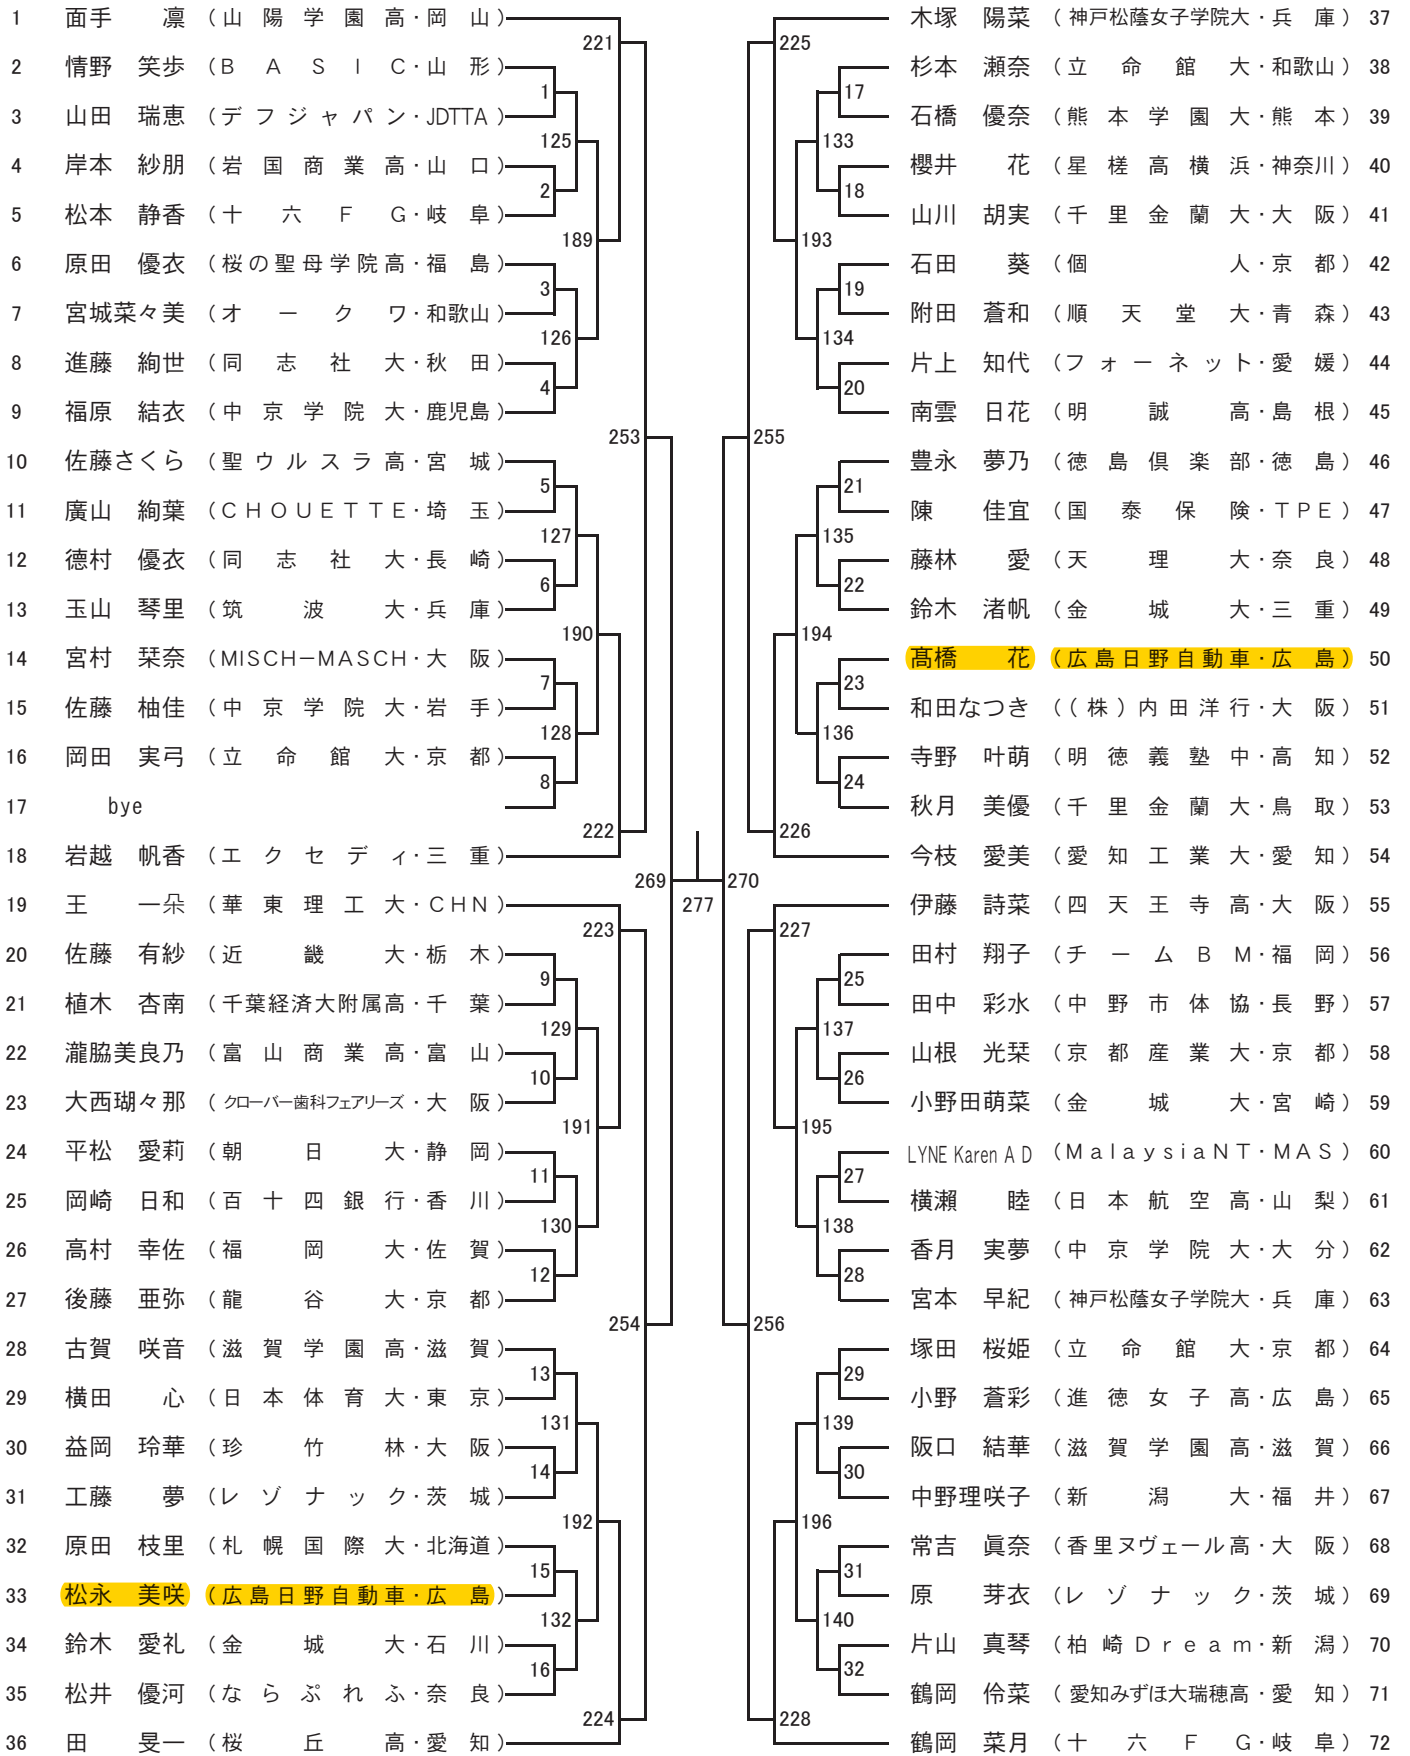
1 面手 凛 （山陽学園高・岡山）
2 情野 笑歩 （BASIC・山形）
3 山田 瑞恵 （デフジャパン・JDTTA）
4 岸本 紗朋 （岩国商業高・山口）
5 松本 静香 （十六FG・岐阜）
6 原田 優衣 （桜の聖母学院高・福島）
7 宮城菜々美 （オークワ・和歌山）
8 進藤 絢世 （同志社大・秋田）
9 福原 結衣 （中京学院大・鹿児島）
10 佐藤さくら （聖ウルスラ高・宮城）
11 廣山 絢葉 （CHOUETTE・埼玉）
12 德村 優衣 （同志社大・長崎）
13 玉山 琴里 （筑波大・兵庫）
14 宮村 栞奈 （MISCH−MASCH・大阪）
15 佐藤 柚佳 （中京学院大・岩手）
16 岡田 実弓 （立命館大・京都）
17 bye
18 岩越 帆香 （エクセディ・三重）
19 王 一朵 （華東理工大・CHN）
20 佐藤 有紗 （近畿大・栃木）
21 植木 杏南 （千葉経済大附属高・千葉）
22 瀧脇美良乃 （富山商業高・富山）
23 大西瑚々那 （クローバー歯科フェアリーズ・大阪）
24 平松 愛莉 （朝日大・静岡）
25 岡崎 日和 （百十四銀行・香川）
26 高村 幸佐 （福岡大・佐賀）
27 後藤 亜弥 （龍谷大・京都）
28 古賀 咲音 （滋賀学園高・滋賀）
29 横田 心 （日本体育大・東京）
30 益岡 玲華 （珍竹林・大阪）
31 工藤 夢 （レゾナック・茨城）
32 原田 枝里 （札幌国際大・北海道）
33 松永 美咲 （広島日野自動車・広島）
34 鈴木 愛礼 （金城大・石川）
35 松井 優河 （なら ぷれふ・奈良）
36 田 旻一 （桜丘高・愛知）

1 2 3 4 5 6 7 8 9 10 11 12 13 14 15 16
125 126 127 128 129 130 131 132
189 190 191 192
221 222 223 224
253 254
269 277 270
255 256
225 226 227 228
193 194 195 196
133 134 135 136 137 138 139 140
17 18 19 20 21 22 23 24 25 26 27 28 29 30 31 32

木塚 陽菜 （神戸松蔭女子学院大・兵庫） 37
杉本 瀬奈 （立命館大・和歌山） 38
石橋 優奈 （熊本学園大・熊本） 39
櫻井 花 （星槎高横浜・神奈川） 40
山川 胡実 （千里金蘭大・大阪） 41
石田 葵 （個人・京都） 42
附田 蒼和 （順天堂大・青森） 43
片上 知代 （フォーネット・愛媛） 44
南雲 日花 （明誠高・島根） 45
豊永 夢乃 （徳島倶楽部・徳島） 46
陳 佳宜 （国泰保険・TPE） 47
藤林 愛 （天理大・奈良） 48
鈴木 渚帆 （金城大・三重） 49
髙橋 花 （広島日野自動車・広島） 50
和田なつき （（株）内田洋行・大阪） 51
寺野 叶萌 （明徳義塾中・高知） 52
秋月 美優 （千里金蘭大・鳥取） 53
今枝 愛美 （愛知工業大・愛知） 54
伊藤 詩菜 （四天王寺高・大阪） 55
田村 翔子 （チームBM・福岡） 56
田中 彩水 （中野市体協・長野） 57
山根 光栞 （京都産業大・京都） 58
小野田萌菜 （金城大・宮崎） 59
LYNE Karen A D （MalaysiaNT・MAS） 60
横瀬 睦 （日本航空高・山梨） 61
香月 実夢 （中京学院大・大分） 62
宮本 早紀 （神戸松蔭女子学院大・兵庫） 63
塚田 桜姫 （立命館大・京都） 64
小野 蒼彩 （進徳女子高・広島） 65
阪口 結華 （滋賀学園高・滋賀） 66
中野理咲子 （新潟大・福井） 67
常吉 眞奈 （香里ヌヴェール高・大阪） 68
原 芽衣 （レゾナック・茨城） 69
片山 真琴 （柏崎Dream・新潟） 70
鶴岡 伶菜 （愛知みずほ大瑞穂高・愛知） 71
鶴岡 菜月 （十六FG・岐阜） 72